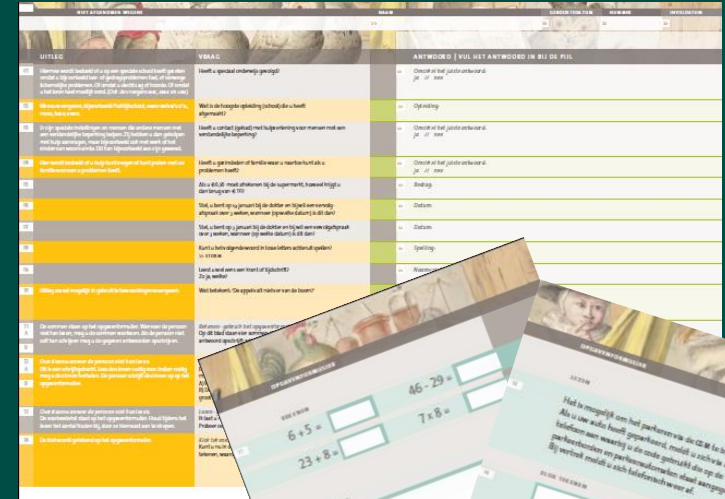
UITLEG

VRAAG

ANTWOORD | VUL HET ANTWOORD IN BIJ DE PIJL

Heeft u speciaal onderwijs gevolgd?

Omcirkel het juiste antwoord.
ja / nee

Wat is de hoogste opleiding (school) die u heeft afgemaakt?

Opleiding:

Heeft u contact (gehad) met hulpverlening voor mensen met een verstandelijke beperking?

Omcirkel het juiste antwoord.
ja / nee

Heeft u een lid van de familie waar u naartoe kunt als u problemen heeft?

Omcirkel het juiste antwoord.
ja / nee

Bedrag:

Datum:

Datum:

Spelling:

Wat betekent: 'De appel valt niet ver van de boom?'

OPGAVENFORMULIER

$46 - 29 =$

$6 + 5 =$

$7 \times 8 =$

$23 + 8 =$

OPGAVENFORMULIER

Het is mogelijk om het parkeren via de GSM te betalen. Als u uw auto heeft geparkeerd, meldt u zich telefonisch aan. Er staat op het parkeerbord waar u de code gebruikt die op de parkeerautomaat staat aangegeven. Bij vertrek meldt u zich telefonisch weer af.